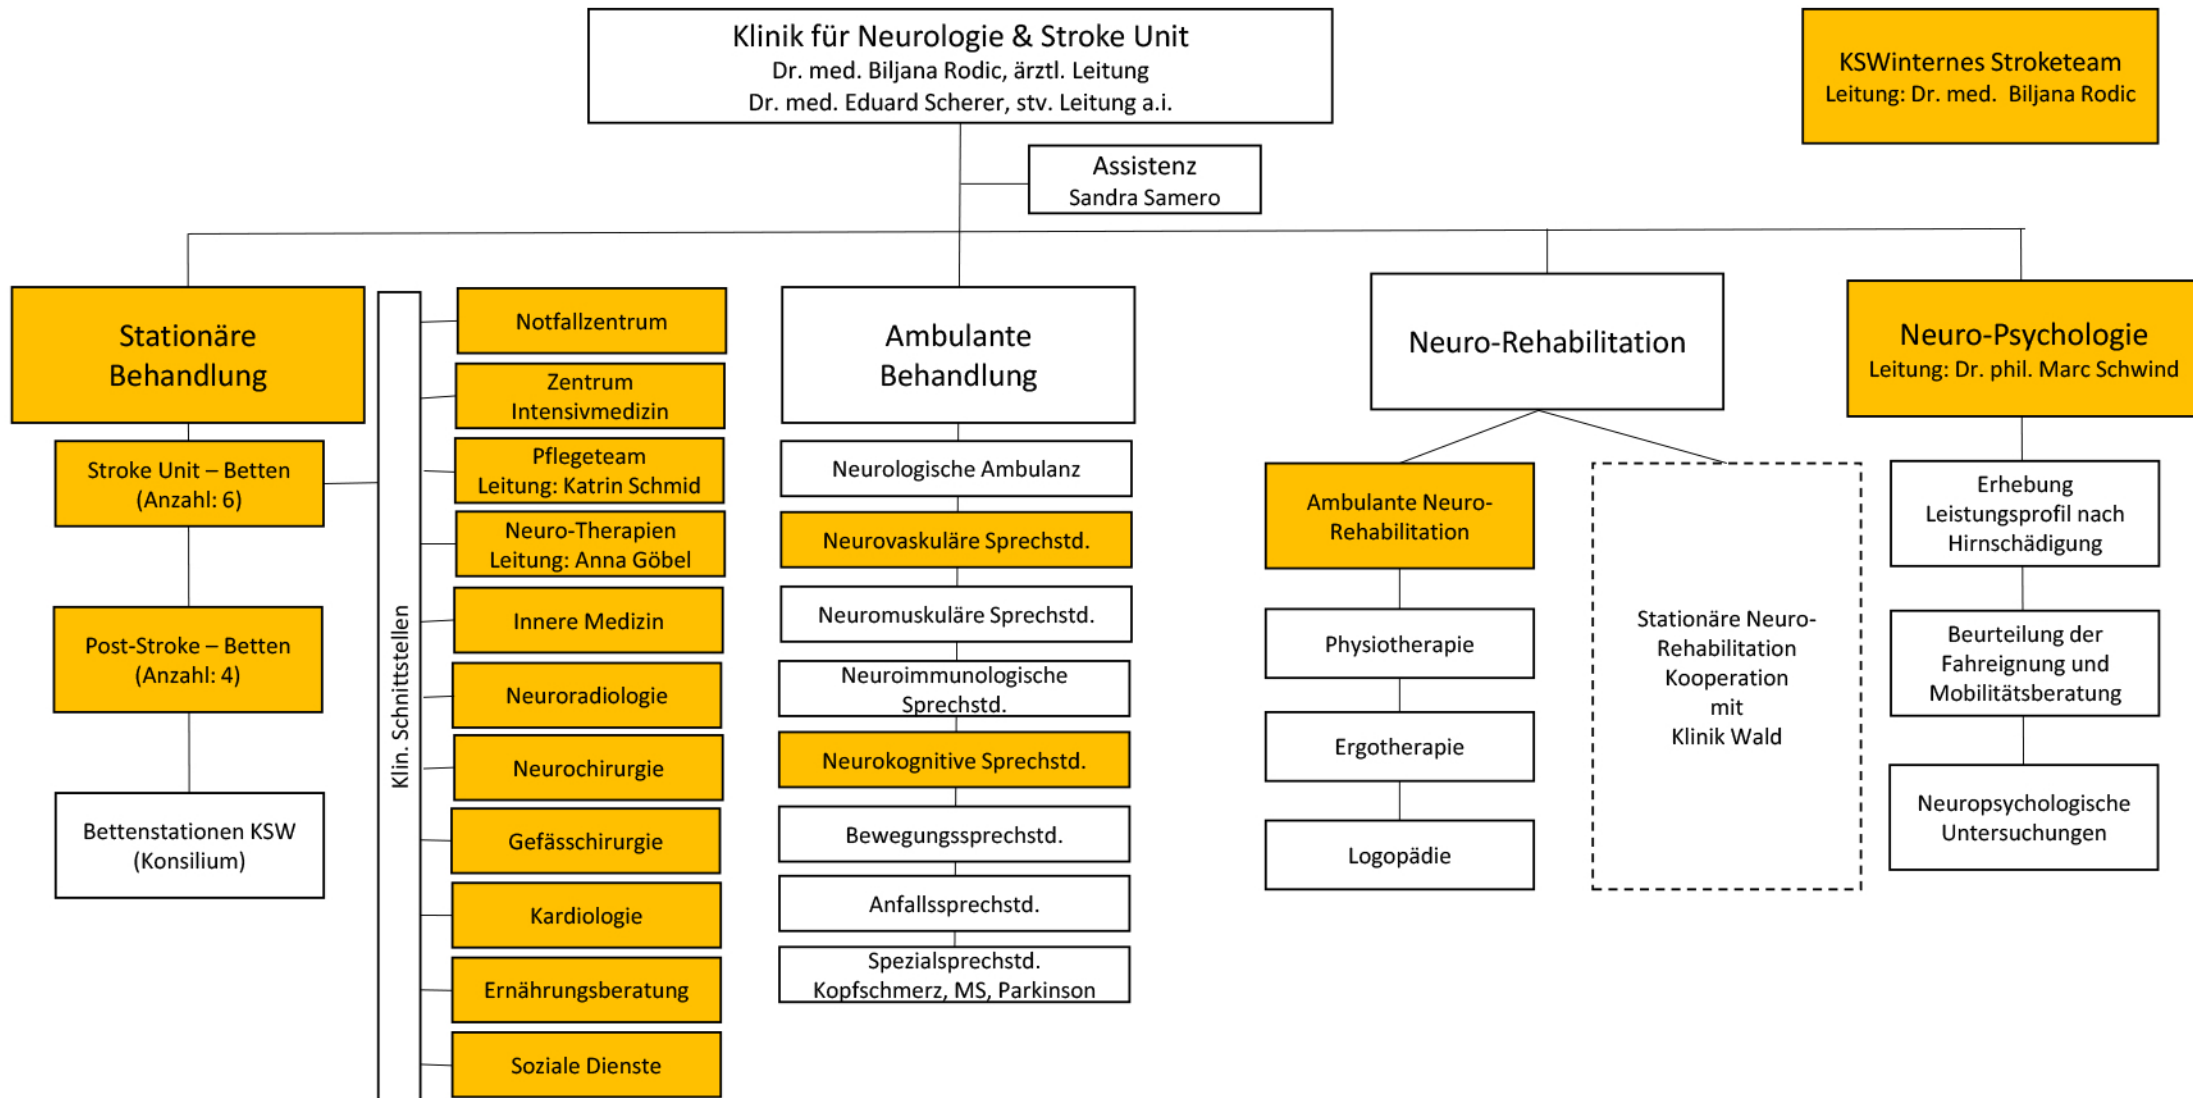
Klinik für Neurologie & Stroke Unit
Dr. med. Biljana Rodic, ärztl. Leitung
Dr. med. Eduard Scherer, stv. Leitung a.i.

KSWinternes Stroketeam
Leitung: Dr. med. Biljana Rodic

Assistenz
Sandra Samero

Stationäre Behandlung

Stroke Unit – Betten
(Anzahl: 6)

Post-Stroke – Betten
(Anzahl: 4)

Bettenstationen KSW
(Konsilium)

Klin. Schnittstellen

Notfallzentrum

Zentrum Intensivmedizin

Pflegeteam
Leitung: Katrin Schmid

Neuro-Therapien
Leitung: Anna Göbel

Innere Medizin

Neuroradiologie

Neurochirurgie

Gefässchirurgie

Kardiologie

Ernährungsberatung

Soziale Dienste

Ambulante Behandlung

Neurologische Ambulanz

Neurovaskuläre Sprechstd.

Neuromuskuläre Sprechstd.

Neuroimmunologische Sprechstd.

Neurokognitive Sprechstd.

Bewegungssprechstd.

Anfallssprechstd.

Spezialsprechstd.
Kopfschmerz, MS, Parkinson

Neuro-Rehabilitation

Ambulante Neuro-Rehabilitation

Physiotherapie

Ergotherapie

Logopädie

Stationäre Neuro-Rehabilitation Kooperation mit Klinik Wald

Neuro-Psychologie
Leitung: Dr. phil. Marc Schwind

Erhebung Leistungsprofil nach Hirnschädigung

Beurteilung der Fahreignung und Mobilitätsberatung

Neuropsychologische Untersuchungen